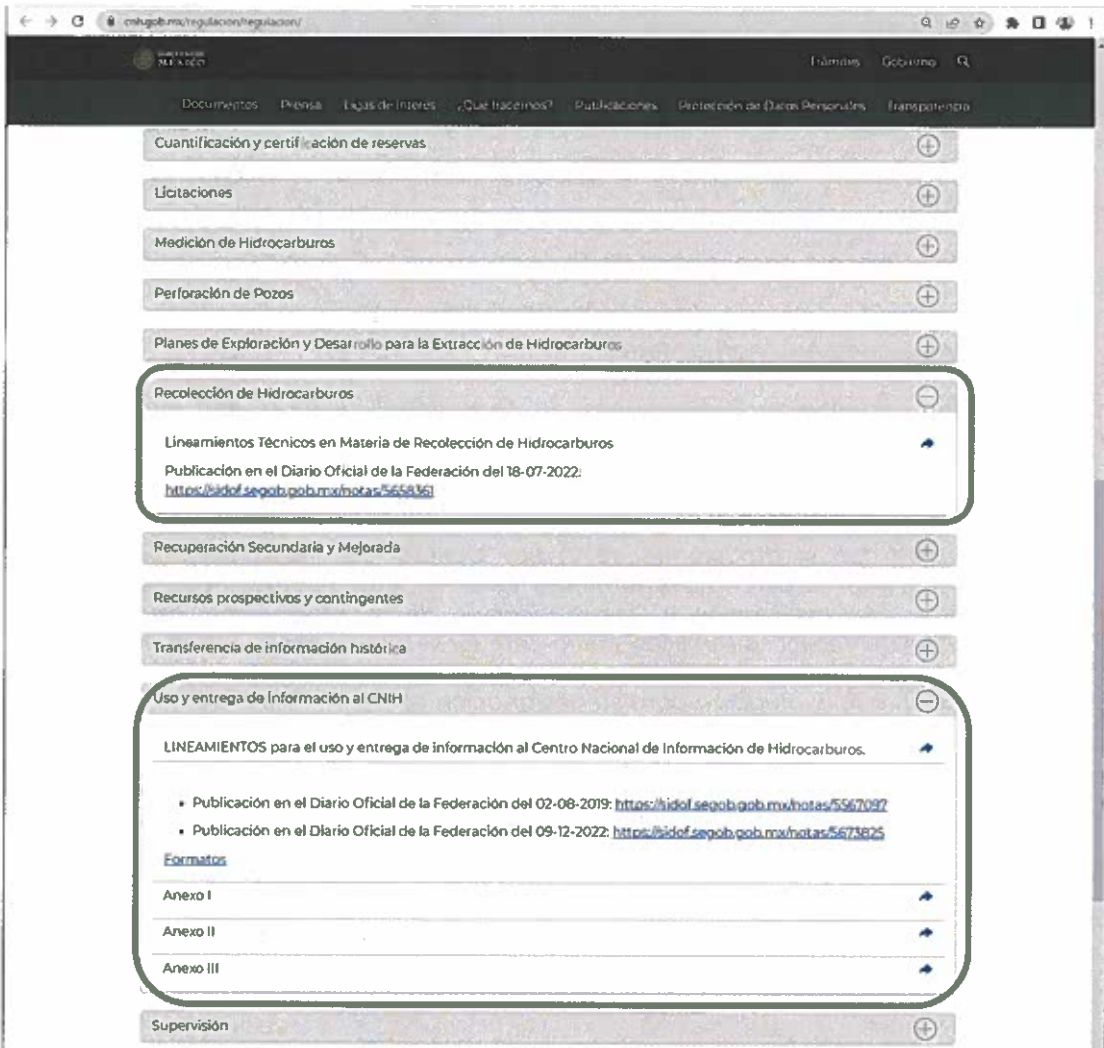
cnh.gob.mx/regulacion/regulacion/

MÉXICO

Trámites Gobierno

Documentos Prensa Ligas de Interés ¿Qué hacemos? Publicaciones Protección de Datos Personales Transparencia

Cuantificación y certificación de reservas

Licitaciones

Medición de Hidrocarburos

Perforación de Pozos

Planes de Exploración y Desarrollo para la Extracción de Hidrocarburos

Recolección de Hidrocarburos

Lineamientos Técnicos en Materia de Recolección de Hidrocarburos

Publicación en el Diario Oficial de la Federación del 18-07-2022: https://sidof.segob.gob.mx/notas/5658361

Recuperación Secundaria y Mejorada

Recursos prospectivos y contingentes

Transferencia de información histórica

Uso y entrega de información al CNIH

LINEAMIENTOS para el uso y entrega de información al Centro Nacional de Información de Hidrocarburos.

• Publicación en el Diario Oficial de la Federación del 02-08-2019: https://sidof.segob.gob.mx/notas/5567097
• Publicación en el Diario Oficial de la Federación del 09-12-2022: https://sidof.segob.gob.mx/notas/5673825

Formatos

Anexo I

Anexo II

Anexo III

Supervisión